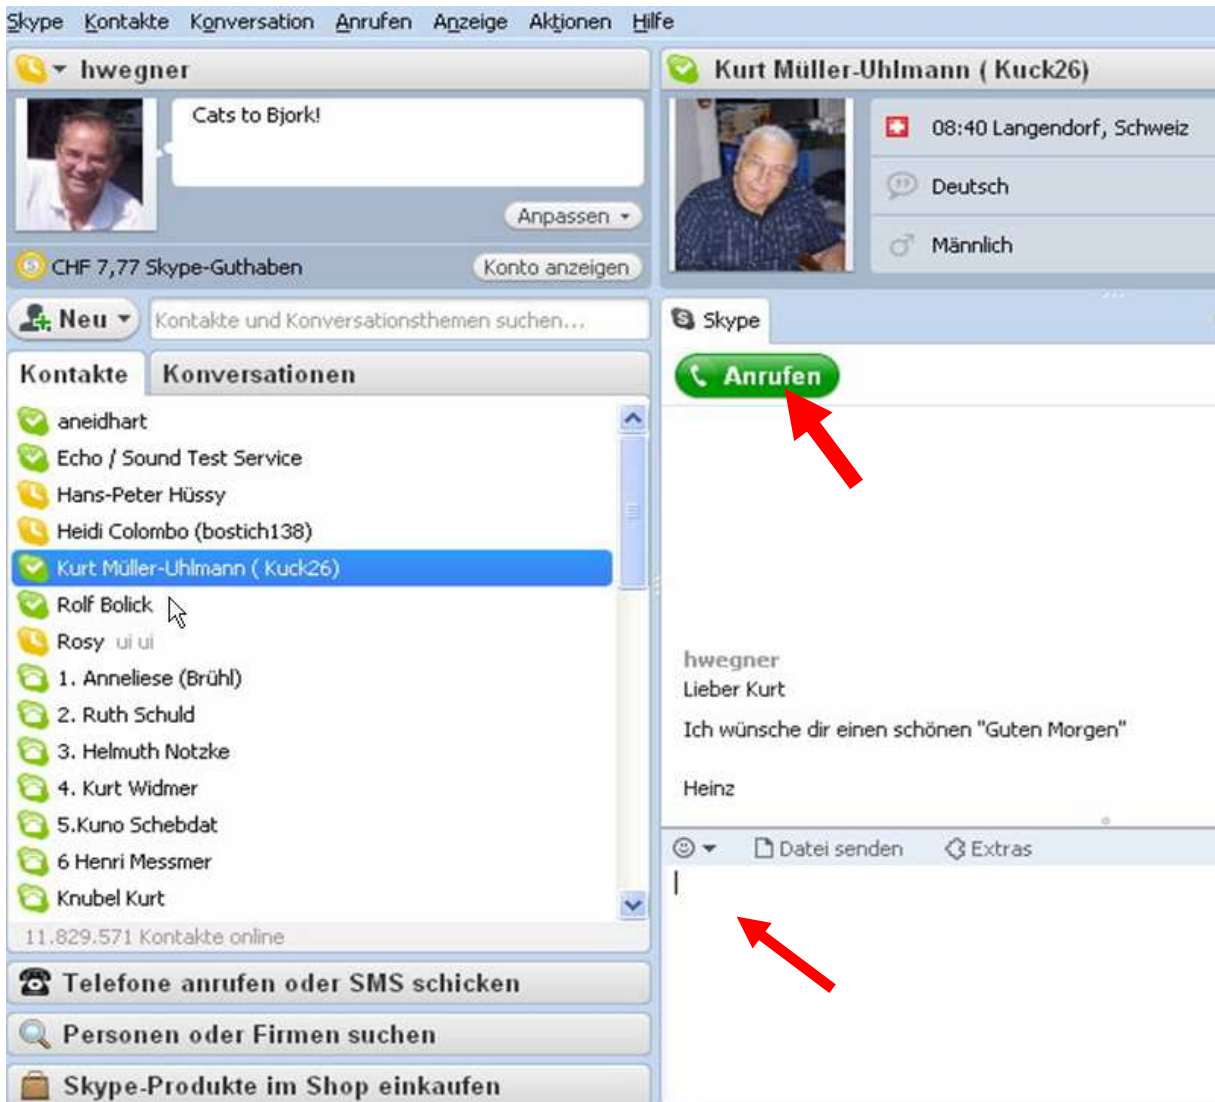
Skype Kontakte Konversation Anrufen Anzeige Aktionen Hilfe

hwegner

Cats to Bjork!

Anpassen

CHF 7,77 Skype-Guthaben

Konto anzeigen

Neu

Kontakte und Konversationsthemen suchen...

Kontakte

Konversationen

aneidhart
Echo / Sound Test Service
Hans-Peter Hüssy
Heidi Colombo (bostich138)
Kurt Müller-Uhlmann ( Kuck26)
Rolf Bolick
Rosy ui ui
1. Anneliese (Brühl)
2. Ruth Schuld
3. Helmuth Notzke
4. Kurt Widmer
5.Kuno Schebdat
6 Henri Messmer
Knubel Kurt

11.829.571 Kontakte online

Telefone anrufen oder SMS schicken

Personen oder Firmen suchen

Skype-Produkte im Shop einkaufen

Kurt Müller-Uhlmann ( Kuck26)

08:40 Langendorf, Schweiz

Deutsch

Männlich

Skype

Anrufen

hwegner

Lieber Kurt

Ich wünsche dir einen schönen "Guten Morgen"

Heinz

Datei senden

Extras